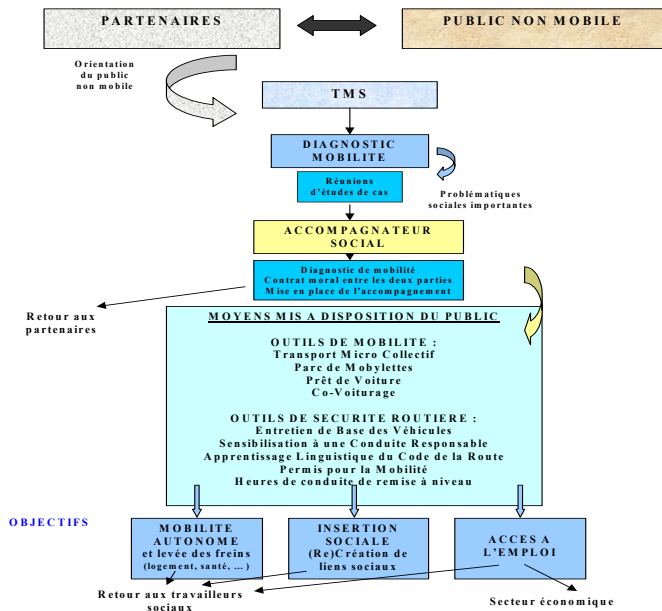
PARTENAIRES

PUBLIC NON MOBILE

Orientation du public non mobile

TMS

DIAGNOSTIC MOBILITE

Réunions d'études de cas

Problématiques sociales importantes

ACCOMPAGNATEUR SOCIAL

Diagnostic de mobilité
Contrat moral entre les deux parties
Mise en place de l'accompagnement

Retour aux partenaires

MOYENS MIS A DISPOSITION DU PUBLIC

OUTILS DE MOBILITE :
Transport Micro Collectif
Parc de Mobylettes
Prêt de Voiture
Co-Voiturage

OUTILS DE SECURITE ROUTIERE :
Entretien de Base des Véhicules
Sensibilisation à une Conduite Responsable
Apprentissage Linguistique du Code de la Route
Permis pour la Mobilité
Heures de conduite de remise à niveau

OBJECTIFS

MOBILITE AUTONOME
et levée des freins
(logement, santé, ... )

INSERTION SOCIALE
(Re)Création de liens sociaux

ACCES A L'EMPLOI

Retour aux travailleurs sociaux

Secteur économique